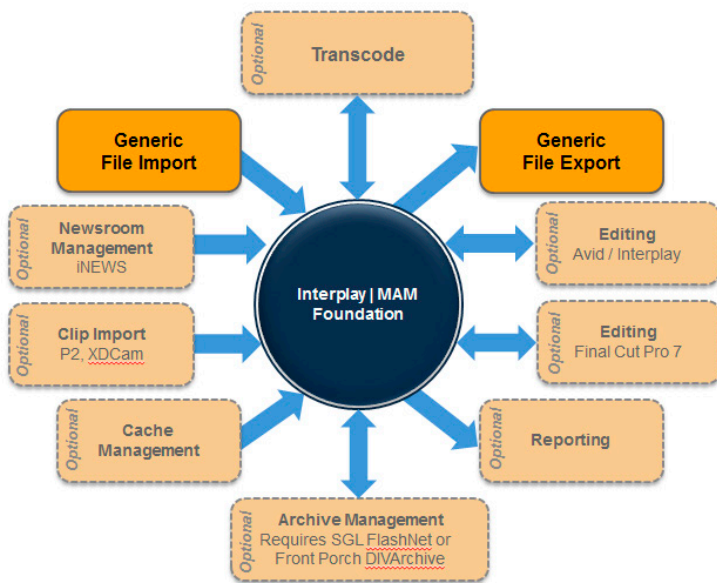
Optional
Transcode

Generic
File Import

Generic
File Export

Optional
Newsroom
Management
iNEWS

Optional
Editing
Avid / Interplay

Interplay | MAM
Foundation

Optional
Clip Import
P2, XDCam

Optional
Editing
Final Cut Pro 7

Optional
Cache
Management

Optional
Reporting

Optional
Archive Management
Requires SGL FlashNet or
Front Porch DIVArchive